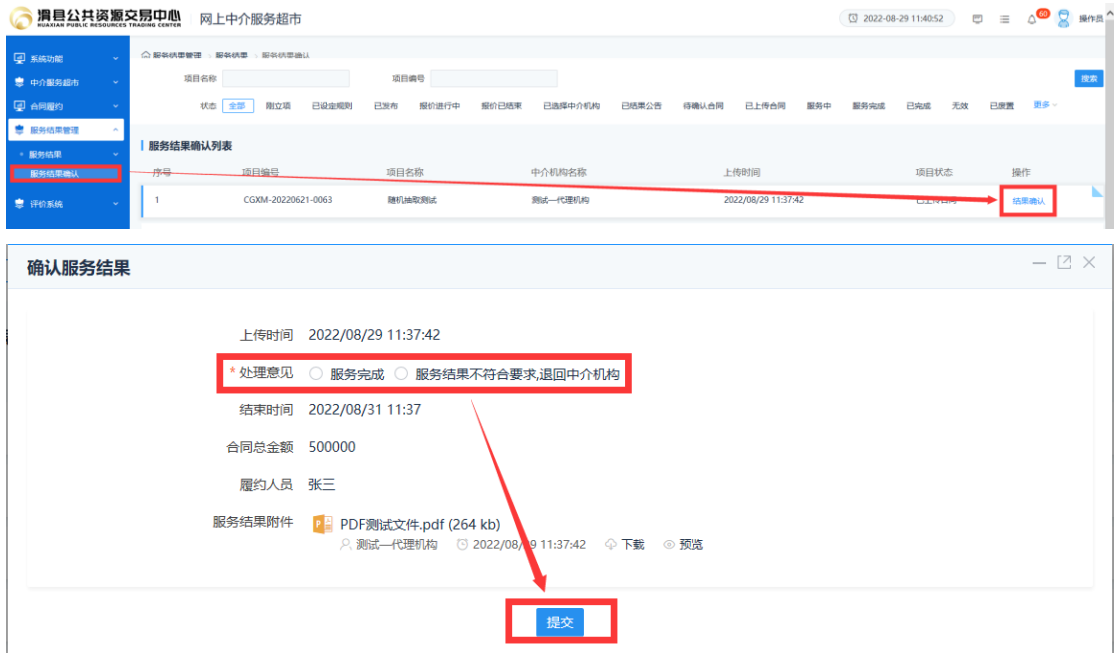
滑县公共资源交易中心
HUAXIAN PUBLIC RESOURCES TRADING CENTER
网上中介服务超市

2022-08-29 11:40:52
60
操作员

系统功能
中介服务超市
合同履约
服务结果管理
服务结果
服务结果确认
评价系统

服务结果管理 › 服务结果 › 服务结果确认

项目名称
项目编号
搜索

状态 全部 刚立项 已设定规则 已发布 报价进行中 报价已结束 已选择中介机构 已结果公告 待确认合同 已上传合同 服务中 服务完成 已完成 无效 已废置 更多

服务结果确认列表

| 序号 | 项目编号 | 项目名称 | 中介机构名称 | 上传时间 | 项目状态 | 操作 |
|---|---|---|---|---|---|---|
| 1 | CGXM-20220621-0063 | 随机抽取测试 | 测试一代理机构 | 2022/08/29 11:37:42 | 已上传合同 | 结果确认 |

确认服务结果

上传时间 2022/08/29 11:37:42

* 处理意见 服务完成 服务结果不符合要求,退回中介机构

结束时间 2022/08/31 11:37

合同总金额 500000

履约人员 张三

服务结果附件 PDF测试文件.pdf (264 kb)
测试一代理机构 2022/08/29 11:37:42 下载 预览

提交